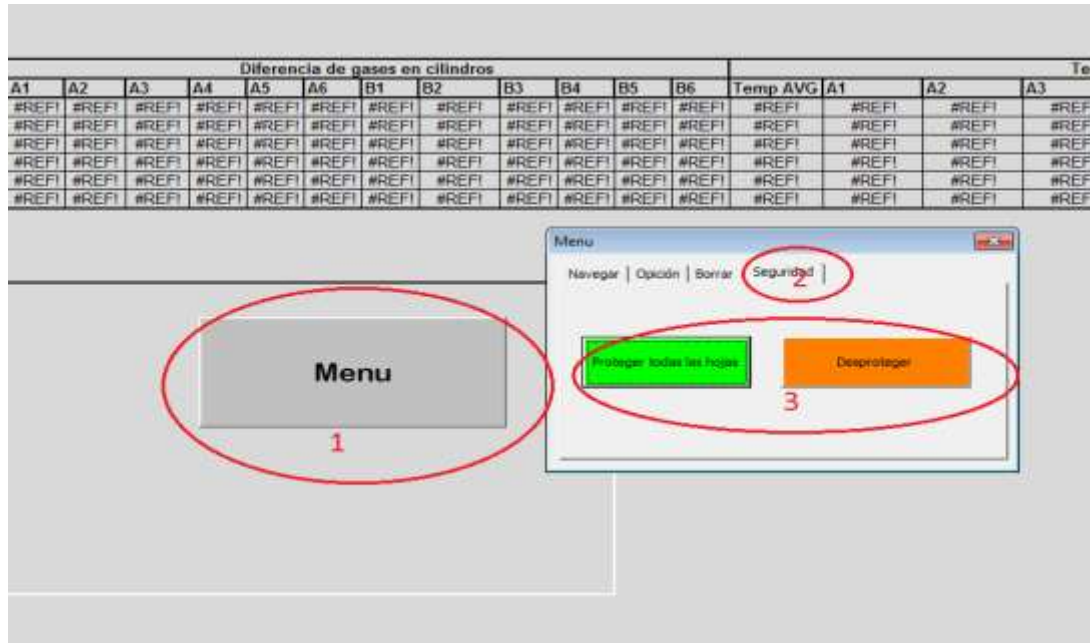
Diferencia de gases en cilindros

Te

| A1 | A2 | A3 | A4 | A5 | A6 | B1 | B2 | B3 | B4 | B5 | B6 | Temp AVG | A1 | A2 | A3 |
|---|---|---|---|---|---|---|---|---|---|---|---|---|---|---|---|
| #REF! | #REF! | #REF! | #REF! | #REF! | #REF! | #REF! | #REF! | #REF! | #REF! | #REF! | #REF! | #REF! | #REF! | #REF! | #REF |
| #REF! | #REF! | #REF! | #REF! | #REF! | #REF! | #REF! | #REF! | #REF! | #REF! | #REF! | #REF! | #REF! | #REF! | #REF! | #REF |
| #REF! | #REF! | #REF! | #REF! | #REF! | #REF! | #REF! | #REF! | #REF! | #REF! | #REF! | #REF! | #REF! | #REF! | #REF! | #REF |
| #REF! | #REF! | #REF! | #REF! | #REF! | #REF! | #REF! | #REF! | #REF! | #REF! | #REF! | #REF! | #REF! | #REF! | #REF! | #REF |
| #REF! | #REF! | #REF! | #REF! | #REF! | #REF! | #REF! | #REF! | #REF! | #REF! | #REF! | #REF! | #REF! | #REF! | #REF! | #REF |
| #REF! | #REF! | #REF! | #REF! | #REF! | #REF! | #REF! | #REF! | #REF! | #REF! | #REF! | #REF! | #REF! | #REF! | #REF! | #REF |

Menu

1

Menu

Navegar | Opción | Borrar | Seguridad

2

Proteger todas las hojas

Desproteger

3